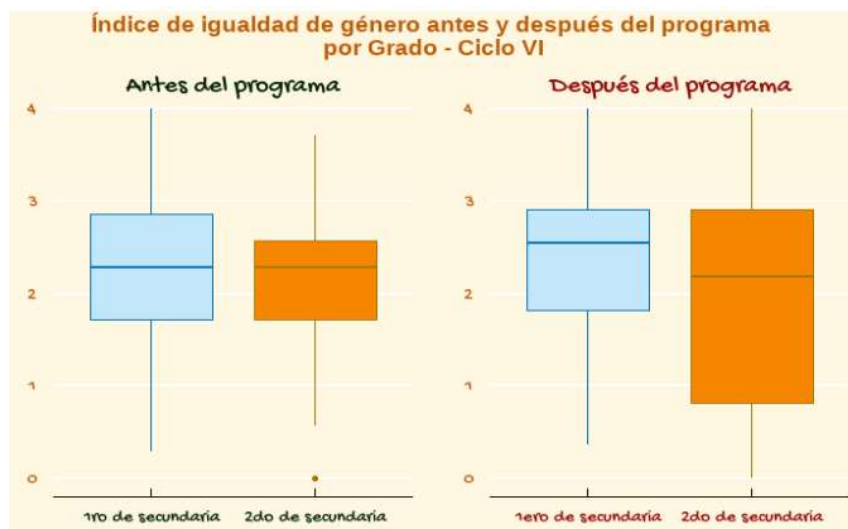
Índice de igualdad de género antes y después del programa por Grado - Ciclo VI

Antes del programa

4
3
2
1
0

1ro de secundaria 2do de secundaria

Después del programa

4
3
2
1
0

1ero de secundaria 2do de secundaria